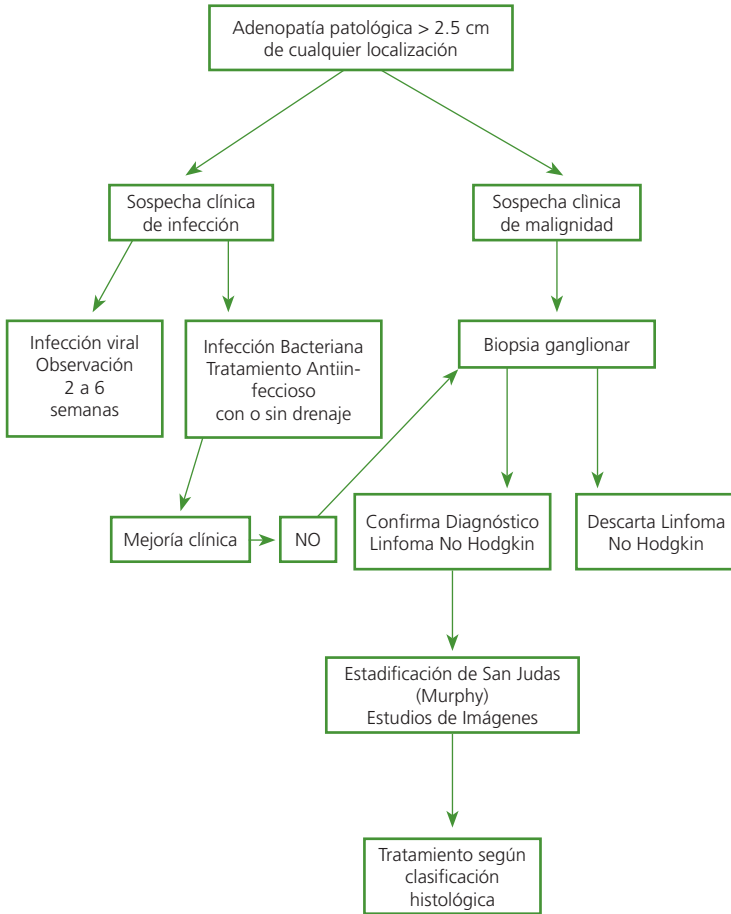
Adenopatía patológica > 2.5 cm de cualquier localización

Sospecha clínica de infección

Sospecha clìnica de malignidad

Infección viral Observación 2 a 6 semanas

Infección Bacteriana Tratamiento Antiinfeccioso con o sin drenaje

Biopsia ganglionar

Mejoría clínica

NO

Confirma Diagnóstico Linfoma No Hodgkin

Descarta Linfoma No Hodgkin

Estadificación de San Judas (Murphy) Estudios de Imágenes

Tratamiento según clasificación histológica